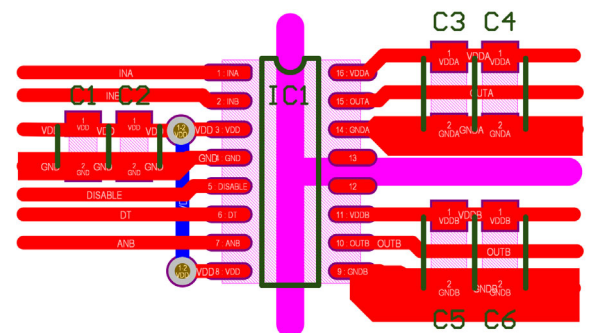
C3 C4
C1 C2
IC1
INA
1 INA
INB
2 INB
VDD
3 VDD
VDD
1 VDD
1 VDD
VDD
GND
2 GND
GND
2 GND
GND
GND
4 GND
DISABLE
5 DISABLE
DT
6 DT
ANB
7 ANB
VDD
8 VDD
16 VDDA
VDDA
1 VDDA
1 VDDA
15 OUTA
OUTA
14 GNDA
GNDA
2 GNDA
2 GNDA
13
12
11 VDDB
VDDB
1 VDDB
1 VDDB
10 OUTB
OUTB
OUTB
9 GNDB
GNDB
2 GNDB
2 GNDB
C5 C6